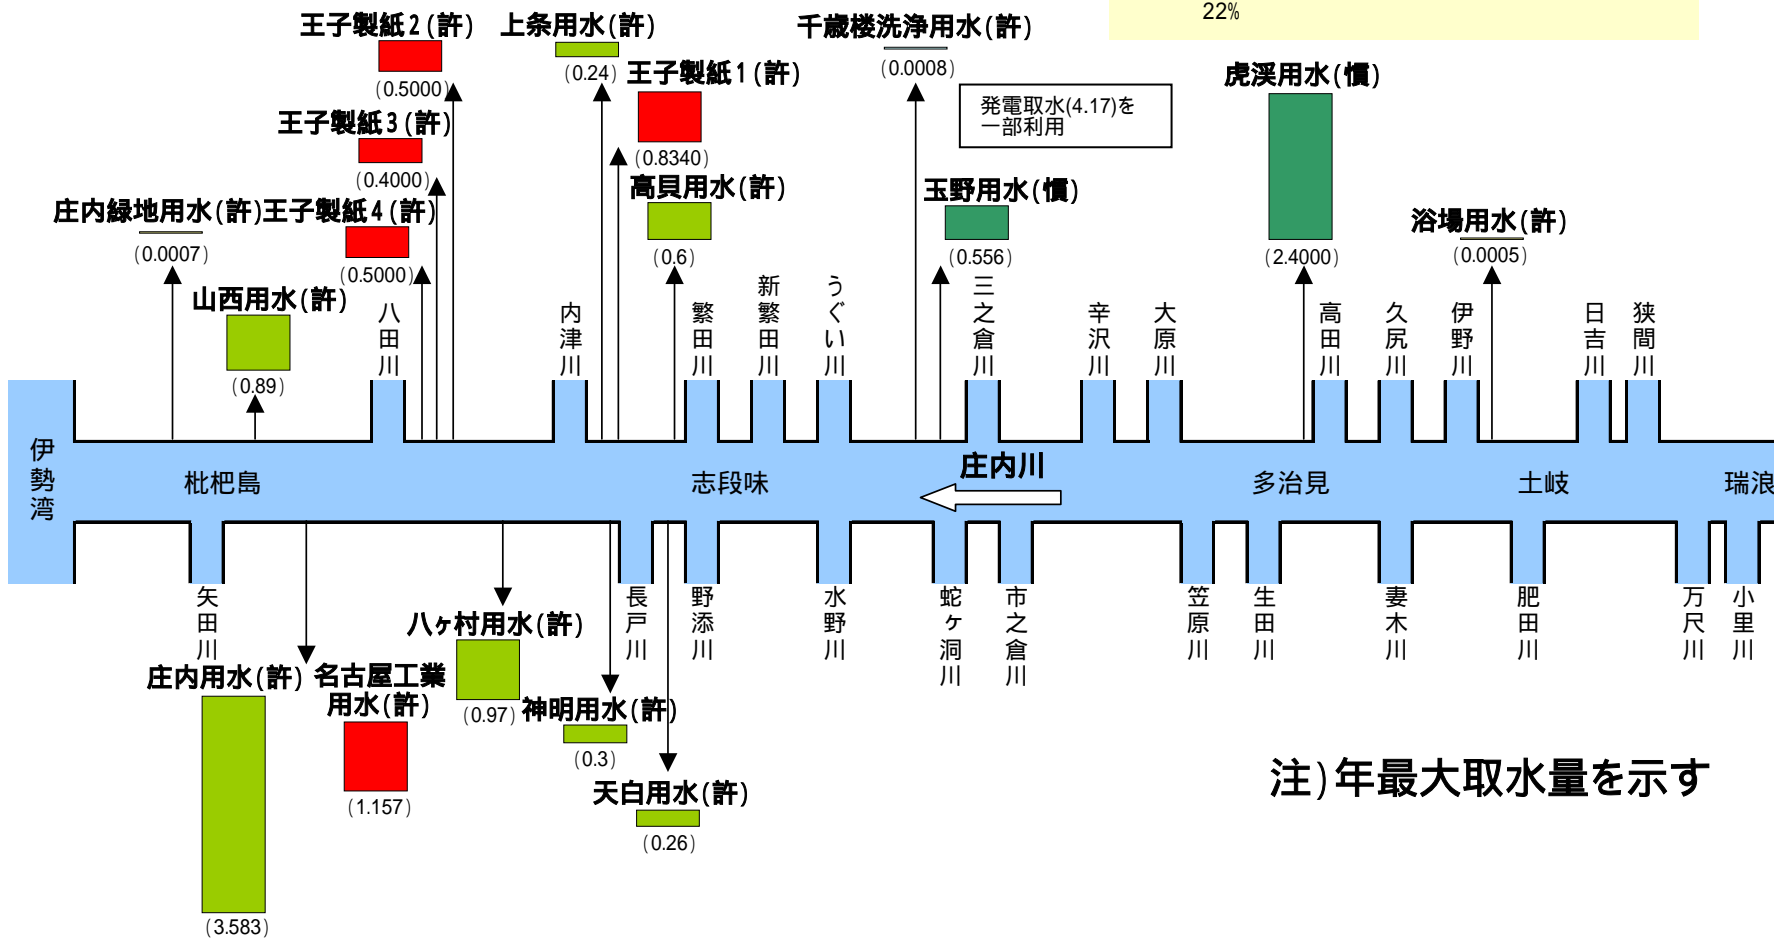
22%

王子製紙２（許）
（0.5000）
上条用水（許）
（0.24）
王子製紙１（許）
（0.8340）
千歳楼洗浄用水（許）
（0.0008）
発電取水(4.17)を一部利用
虎渓用水（慣）
（2.4000）
王子製紙３（許）
（0.4000）
庄内緑地用水（許）
（0.0007）
王子製紙４（許）
（0.5000）
高貝用水（許）
（0.6）
玉野用水（慣）
（0.556）
浴場用水（許）
（0.0005）
山西用水（許）
（0.89）

八田川
内津川
繁田川
新繁田川
うぐい川
三之倉川
辛沢川
大原川
高田川
久尻川
伊野川
日吉川
狭間川

伊勢湾
枇杷島
志段味
庄内川
多治見
土岐
瑞浪

矢田川
長戸川
野添川
水野川
蛇ヶ洞川
市之倉川
笠原川
生田川
妻木川
肥田川
万尺川
小里川

庄内用水（許）
（3.583）
名古屋工業用水（許）
（1.157）
八ヶ村用水（許）
（0.97）
神明用水（許）
（0.3）
天白用水（許）
（0.26）

注）年最大取水量を示す